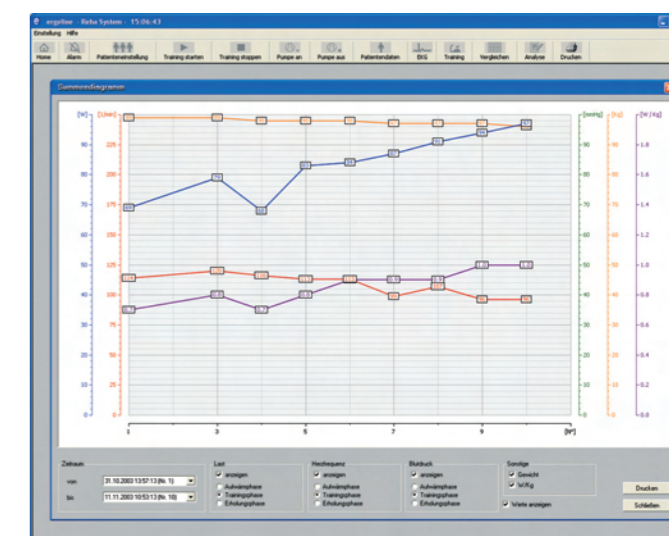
ergoline - Reha System - 15:06:43

Einstellung Hilfe

Home Alarm Patienteneinstellung Training starten Training stoppen Pumpe an Pumpe aus Patientendaten EKG Training Vergleichen Analyse Drucken

Summendiagramm

[W] [1/min] [mmHg] [kg] [W/kg]

90 225 90 1.8
80 200 80 1.6
70 175 70 1.4
60 150 60 1.2
50 125 50 1.0
40 100 40 0.8
30 75 30 0.6
20 50 20 0.4
10 25 10 0.2
0 0 0 0.0

1 3 5 7 9 [Nr]

Zeitraum
von 31.10.2003 13:57:13 (Nr. 1)
bis 11.11.2003 10:53:13 (Nr. 10)

Last
anzeigen
Aufwärmphase
Trainingsphase
Erholungsphase

Herzfrequenz
anzeigen
Aufwärmphase
Trainingsphase
Erholungsphase

Blutdruck
anzeigen
Aufwärmphase
Trainingsphase
Erholungsphase

Sonstige
Gewicht
W/Kg

Werte anzeigen

Drucken
Schließen